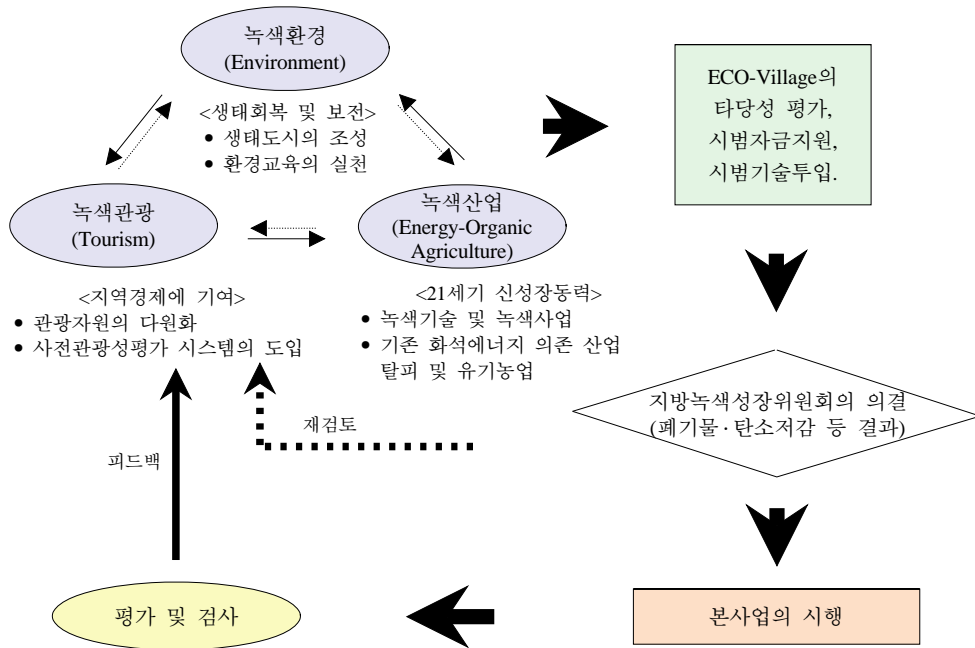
녹색환경
(Environment)

<생태회복 및 보전>
• 생태도시의 조성
• 환경교육의 실천

ECO-Village의 타당성 평가, 시범자금지원, 시범기술투입.

녹색관광
(Tourism)

녹색산업
(Energy-Organic Agriculture)

<지역경제에 기여>
• 관광자원의 다원화
• 사전관광성평가 시스템의 도입

<21세기 신성장동력>
• 녹색기술 및 녹색사업
• 기존 화석에너지 의존 산업 탈피 및 유기농업

지방녹색성장위원회의 의결
(폐기물·탄소저감 등 결과)

재검토

피드백

평가 및 검사

본사업의 시행